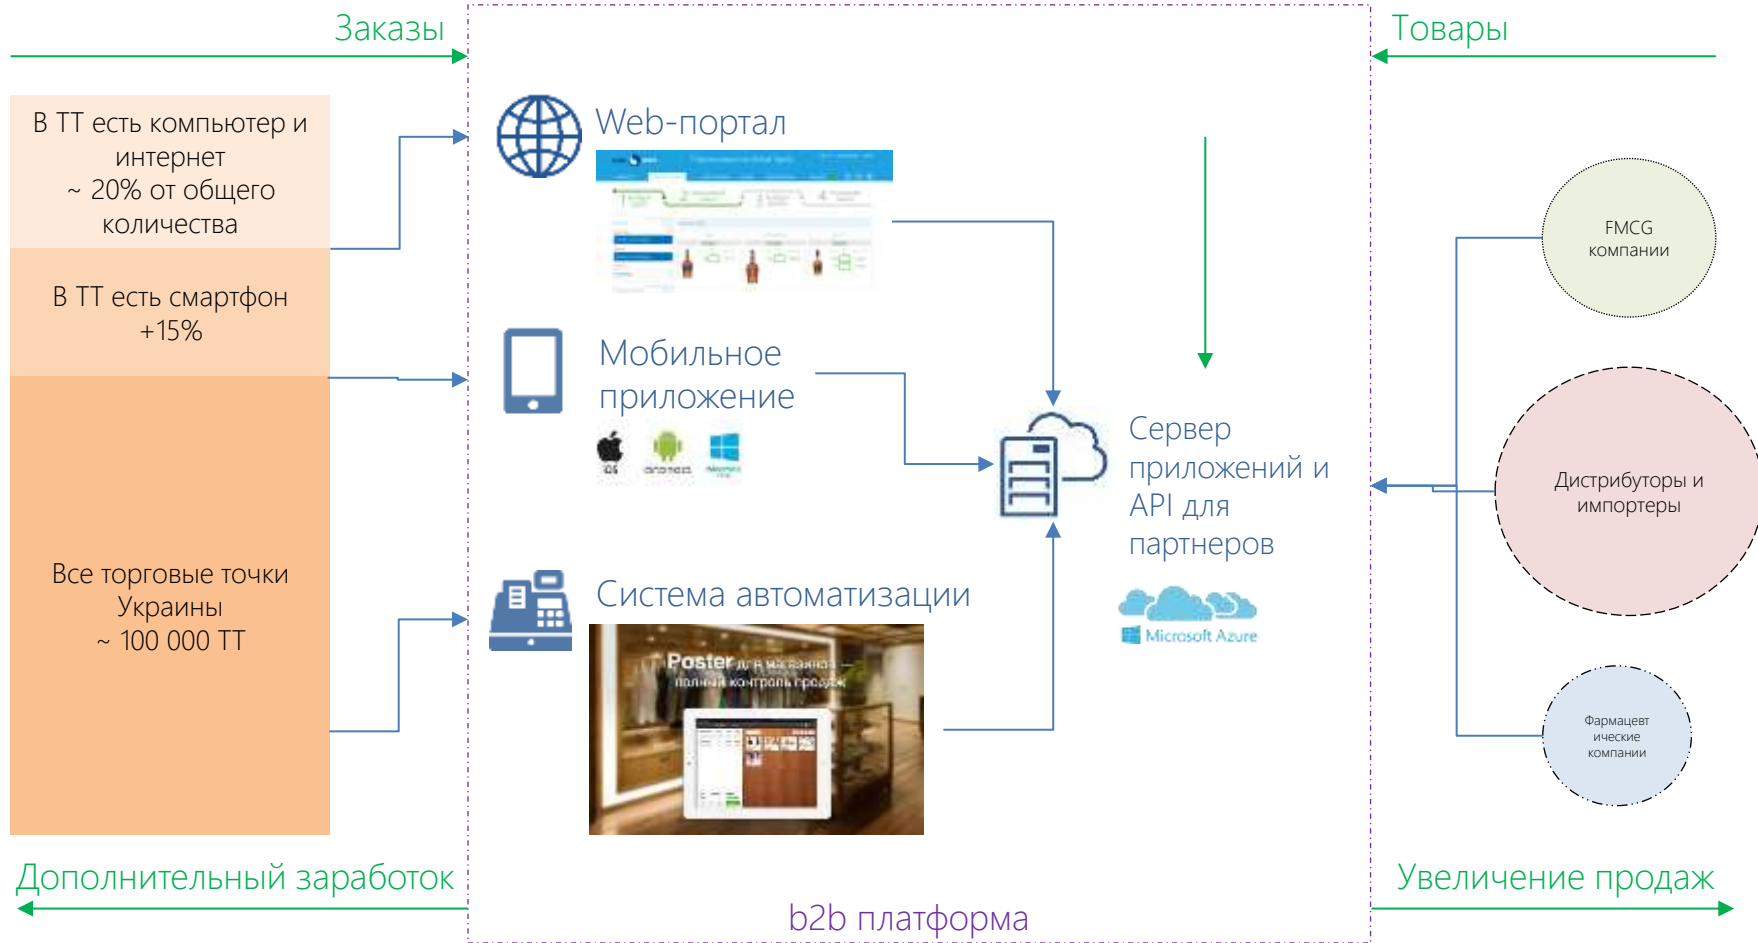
Заказы

Товары

В ТТ есть компьютер и интернет
~ 20% от общего количества

В ТТ есть смартфон
+15%

Все торговые точки Украины
~ 100 000 ТТ

Web-портал

Мобильное приложение

iOS android Windows Phone

Система автоматизации

Poster для магазинов — полный контроль продаж

Сервер приложений и API для партнеров

Microsoft Azure

FMCG компании

Дистрибуторы и импортеры

Фармацевтические компании

Дополнительный заработок

b2b платформа

Увеличение продаж